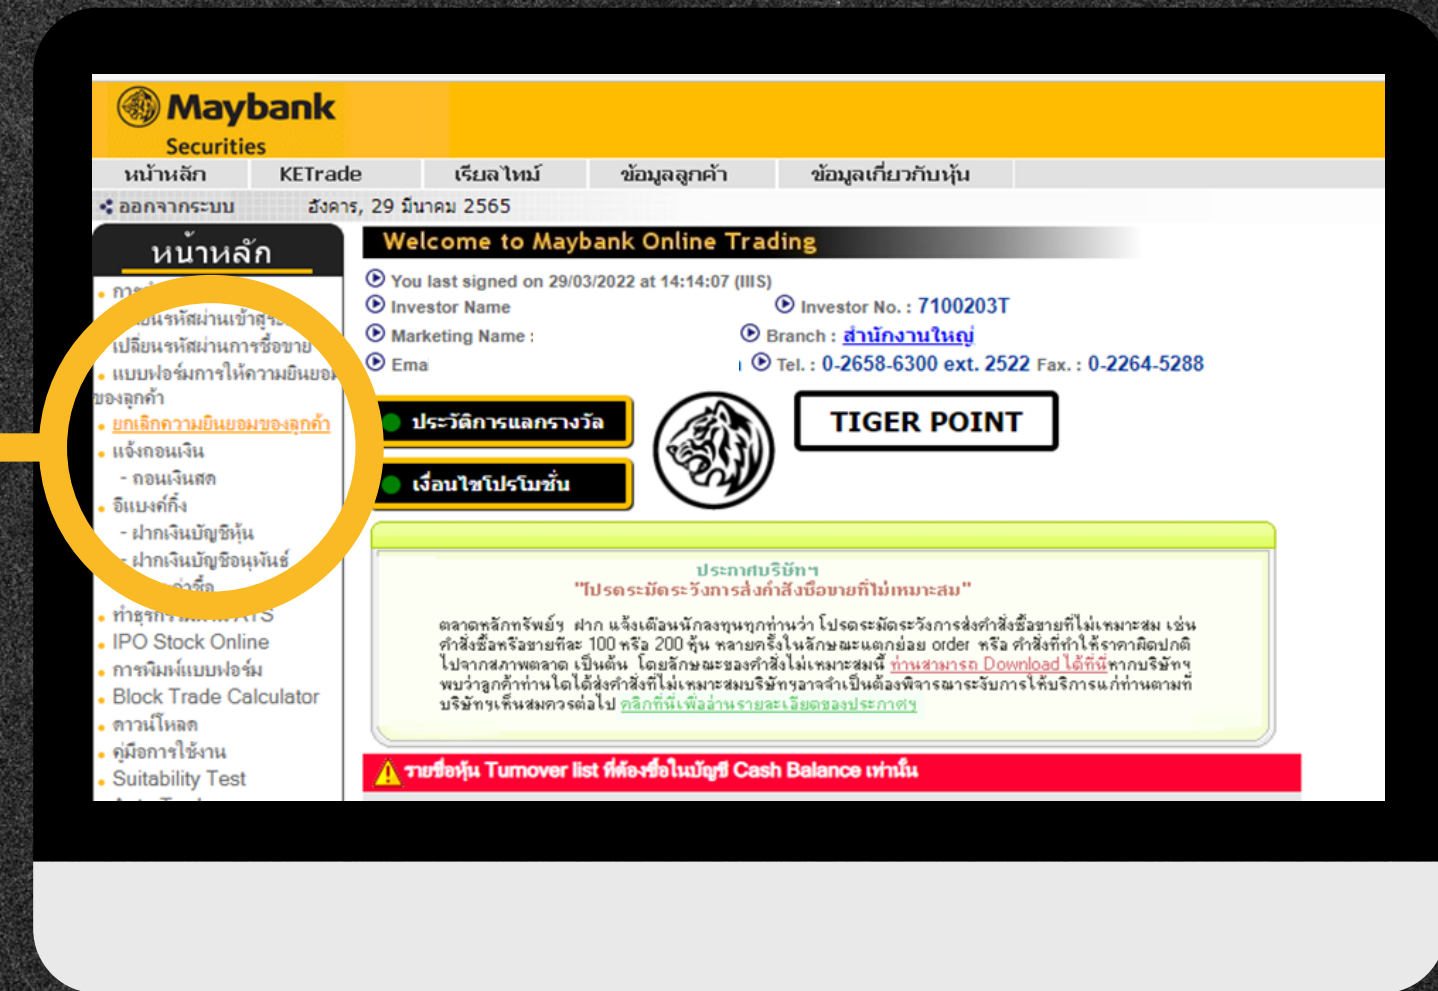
Maybank Securities

หน้าหลัก | KETrade | เรียลไทม์ | ข้อมูลลูกค้า | ข้อมูลเกี่ยวกับหุ้น

ออกจากระบบ อังคาร, 29 มีนาคม 2565

หน้าหลัก

- กา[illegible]
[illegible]ยนรหัสผ่านเข้าสู่ร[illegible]
เปลี่ยนรหัสผ่านการซื้อขาย
- แบบฟอร์มการให้ความยินยอ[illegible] ของลูกค้า
- ยกเลิกความยินยอมของลูกค้า
- แจ้งถอนเงิน
- ถอนเงินสด
- อีแบงค์กิ้ง
- ฝากเงินบัญชีหุ้น
- ฝากเงินบัญชีอนุพันธ์
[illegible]ค่าซื้อ
- ทำธุรก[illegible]TS
- IPO Stock Online
- การพิมพ์แบบฟอร์ม
- Block Trade Calculator
- ดาวน์โหลด
- คู่มือการใช้งาน
- Suitability Test

Welcome to Maybank Online Trading

You last signed on 29/03/2022 at 14:14:07 (IIIS)
Investor Name
Investor No. : 7100203T
Marketing Name :
Branch : สำนักงานใหญ่
Ema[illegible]
Tel. : 0-2658-6300 ext. 2522 Fax. : 0-2264-5288

ประวัติการแลกรางวัล
เงื่อนไขโปรโมชั่น
TIGER POINT

ประกาศบริษัทฯ
"โปรดระมัดระวังการส่งคำสั่งซื้อขายที่ไม่เหมาะสม"
ตลาดหลักทรัพย์ฯ ฝาก แจ้งเตือนนักลงทุนทุกท่านว่า โปรดระมัดระวังการส่งคำสั่งซื้อขายที่ไม่เหมาะสม เช่น คำสั่งซื้อหรือขายที่ละ 100 หรือ 200 หุ้น หลายครั้งในลักษณะแตกย่อย order หรือ คำสั่งที่ทำให้ราคาผิดปกติไปจากสภาพตลาด เป็นต้น โดยลักษณะของคำสั่งไม่เหมาะสมนี้ ท่านสามารถ Download ได้ที่นี่หากบริษัทฯ พบว่าลูกค้าท่านใดได้ส่งคำสั่งที่ไม่เหมาะสมบริษัทฯอาจจำเป็นต้องพิจารณาระงับการให้บริการแก่ท่านตามที่บริษัทฯเห็นสมควรต่อไป คลิกที่นี่เพื่ออ่านรายละเอียดของประกาศฯ

รายชื่อหุ้น Turnover list ที่ต้องซื้อในบัญชี Cash Balance เท่านั้น